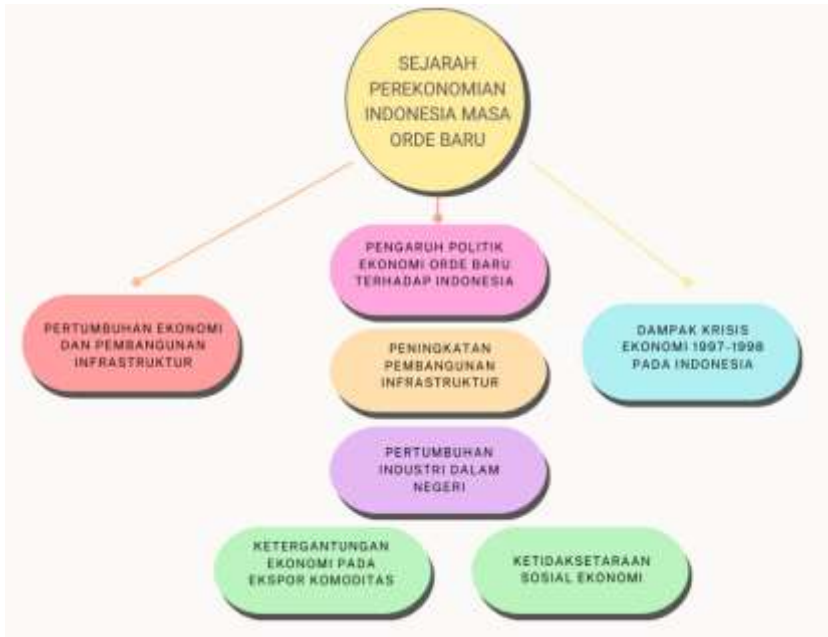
SEJARAH PEREKONOMIAN INDONESIA MASA ORDE BARU

PERTUMBUHAN EKONOMI DAN PEMBANGUNAN INFRASTRUKTUR

PENGARUH POLITIK EKONOMI ORDE BARU TERHADAP INDONESIA

DAMPAK KRISIS EKONOMI 1997-1998 PADA INDONESIA

PENINGKATAN PEMBANGUNAN INFRASTRUKTUR

PERTUMBUHAN INDUSTRI DALAM NEGERI

KETERGANTUNGAN EKONOMI PADA EKSPOR KOMODITAS

KETIDAKSETARAAN SOSIAL EKONOMI